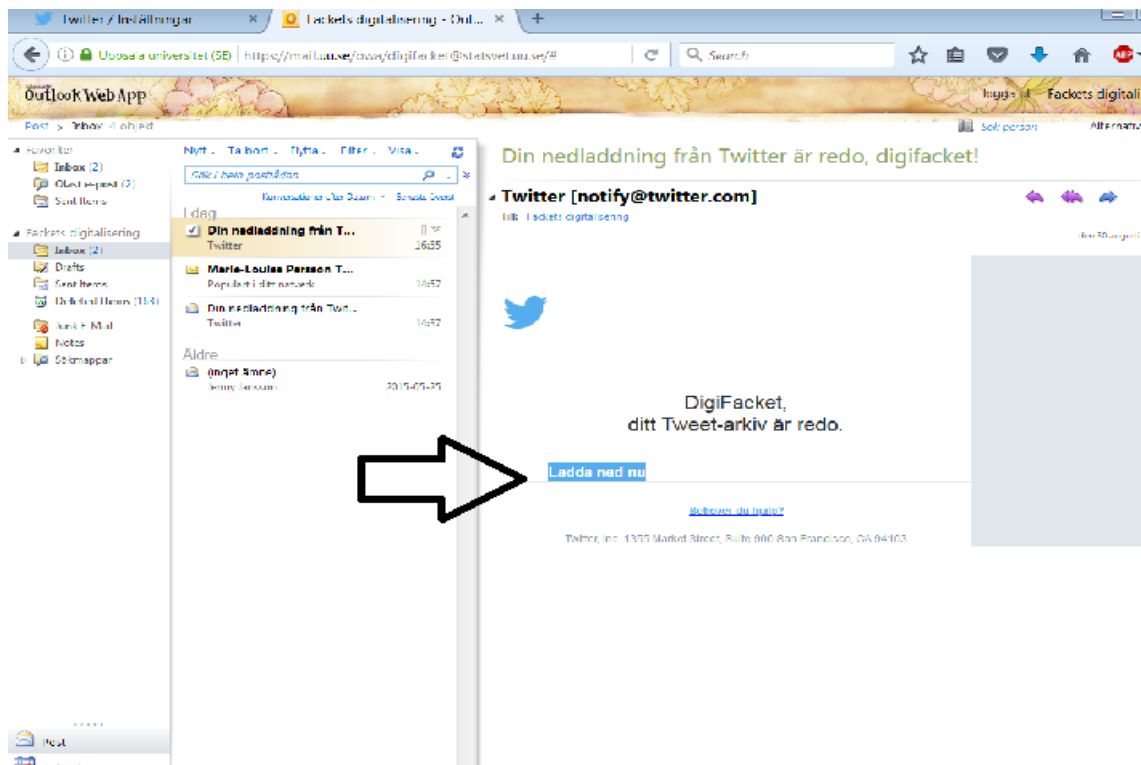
Twitter / Inställningar
Fackets digitalisering - Out...
+
Uppsala universitet (SE) | https://mail.uu.se/owa/digifacket@statsvet.uu.se/#
Search
Outlook Web App
Logga ut
Fackets digitali
Post > Inbox 4 objekt
Sök person
Alternativ
Favoriter
Inbox (2)
Olästa post (2)
Sent Items
Fackets digitalisering
Inbox (2)
Drafts
Sent Items
Deleted Items (113)
Junk E-Mail
Notes
Sökmappar
Nytt
Ta bort
Flytta
Filter
Visa
Sök i hela postlådan
Konversationer efter Datum
Senaste överst
I dag
Din nedladdning från T...
Twitter
16:55
Marie-Louise Persson T...
Populärt i ditt nätverk
14:57
Din nedladdning från Twit...
Twitter
14:57
Äldre
(Inget ämne)
Jenny Jansson
2015-05-25
Post
Din nedladdning från Twitter är redo, digifacket!
Twitter [notify@twitter.com]
Till: Fackets digitalisering
den 30 augusti
DigiFacket,
ditt Tweet-arkiv är redo.
Ladda ned nu
Behöver du hjälp?
Twitter, Inc. 1355 Market Street, Suite 900 San Francisco, CA 94103